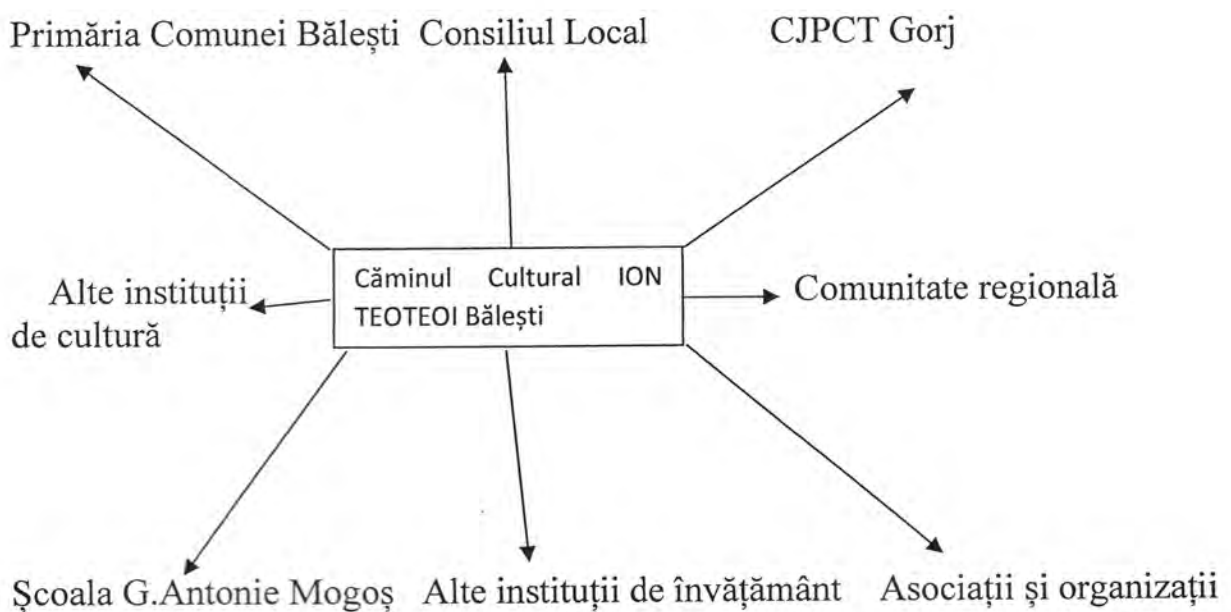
Primăria Comunei Bălești Consiliul Local CJPCT Gorj

Căminul Cultural ION TEOTEOI Bălești

Alte instituții de cultură

Comunitate regională

Școala G.Antonie Mogoș Alte instituții de învățământ Asociații și organizații